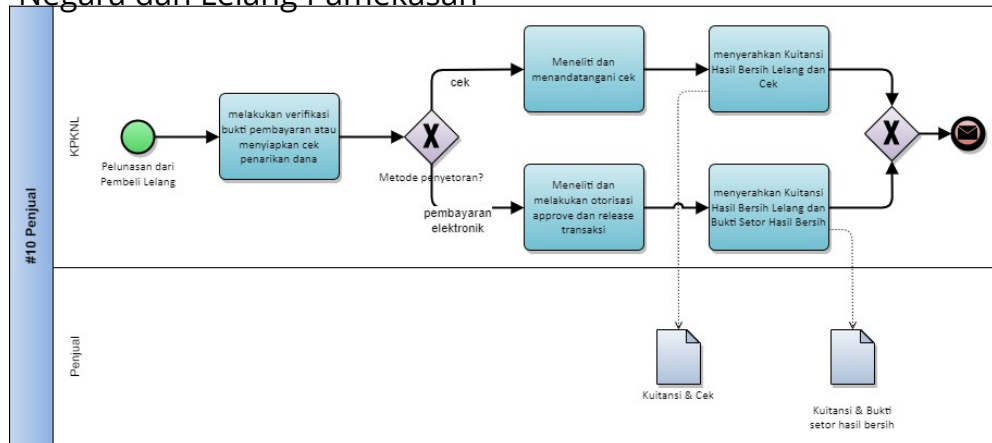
Negara dan Lelang Pamekasan

#10 Penjual

KPKNL

Pelunasan dari Pembeli Lelang

melakukan verifikasi bukti pembayaran atau menyiapkan cek penarikan dana

X

Metode penyetoran?

cek

Meneliti dan menandatangani cek

menyerahkan Kuitansi Hasil Bersih Lelang dan Cek

pembayaran elektronik

Meneliti dan melakukan otorisasi approve dan release transaksi

menyerahkan Kuitansi Hasil Bersih Lelang dan Bukti Setor Hasil Bersih

X

Penjual

Kuitansi & Cek

Kuitansi & Bukti setor hasil bersih